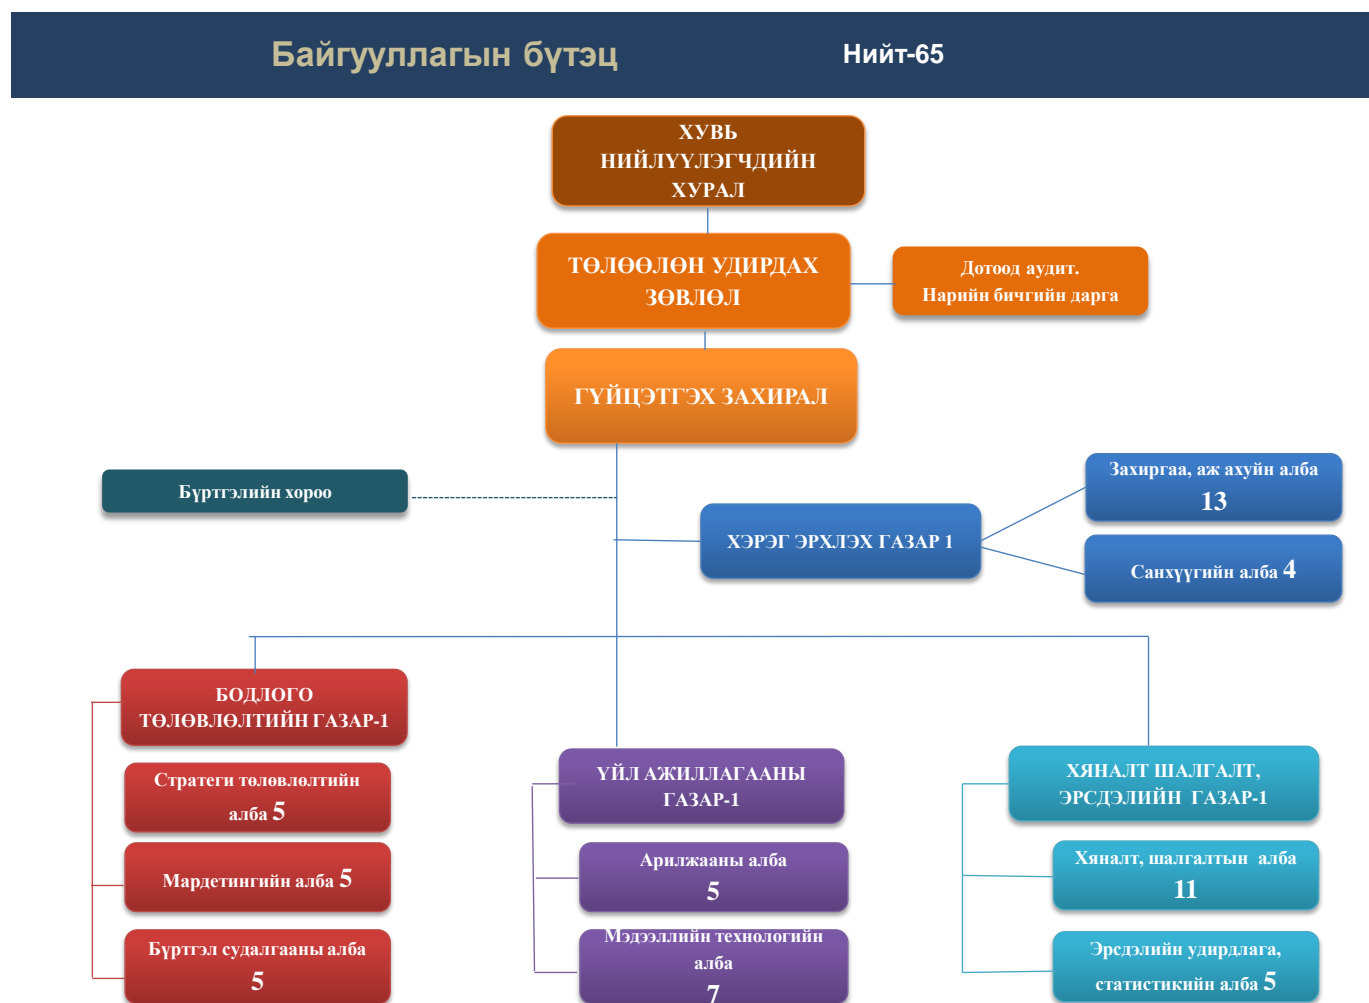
Байгууллагын бүтэц

Нийт-65

ХУВЬ НИЙЛҮҮЛЭГЧДИЙН ХУРАЛ

ТӨЛӨӨЛӨН УДИРДАХ ЗӨВЛӨЛ

Дотоод аудит. Нарийн бичгийн дарга

ГҮЙЦЭТГЭХ ЗАХИРАЛ

Бүртгэлийн хороо

ХЭРЭГ ЭРХЛЭХ ГАЗАР 1

Захиргаа, аж ахуйн алба 13

Санхүүгийн алба 4

БОДЛОГО ТӨЛӨВЛӨЛТИЙН ГАЗАР-1

Стратеги төлөвлөлтийн алба 5

Мардетингийн алба 5

Бүртгэл судалгааны алба 5

ҮЙЛ АЖИЛЛАГААНЫ ГАЗАР-1

Арилжааны алба 5

Мэдээллийн технологийн алба 7

ХЯНАЛТ ШАЛГАЛТ, ЭРСДЭЛИЙН ГАЗАР-1

Хяналт, шалгалтын алба 11

Эрсдэлийн удирдлага, статистикийн алба 5